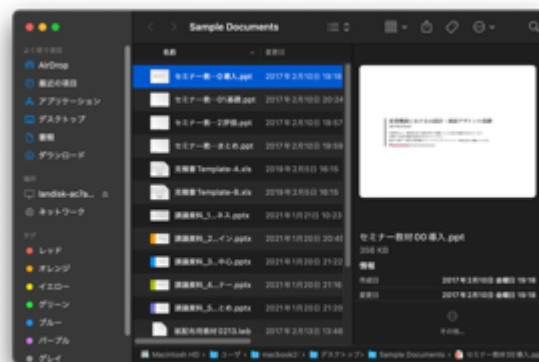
Sample Documents

よく使う項目
AirDrop
最近の項目
アプリケーション
デスクトップ
書類
ダウンロード

場所
landisk-ac7a...
ネットワーク

タグ
レッド
オレンジ
イエロー
グリーン
ブルー
パープル
グレイ

名前
変更日

セミナー前ーD導入.ppt 2017年2月10日 19:16
セミナー前ー01基礎.ppt 2017年2月10日 20:24
セミナー前ー2評価.ppt 2017年2月10日 19:57
セミナー前ーまとめ.ppt 2017年2月10日 19:59
見積書Template-A.xls 2019年2月5日 16:15
見積書Template-B.xls 2019年2月5日 16:15
講義資料_1...ネス.pptx 2021年1月21日 10:23
講義資料_2...イン.pptx 2021年1月20日 20:41
講義資料_3...中心.pptx 2021年1月20日 21:22
講義資料_4...テー.pptx 2021年1月20日 21:16
講義資料_5...とめ.pptx 2021年1月20日 21:22
総配布用資料0213.lwb 2021年1月23日 13:48

セミナー教材DD導入.ppt
356 KB
情報
作成日 2017年2月10日 金曜日 19:16
変更日 2017年2月10日 金曜日 19:16
その他...

Macintosh HD > ユーザ > macbook2 > デスクトップ > Sample Documents > セミナー教材DD導入.ppt